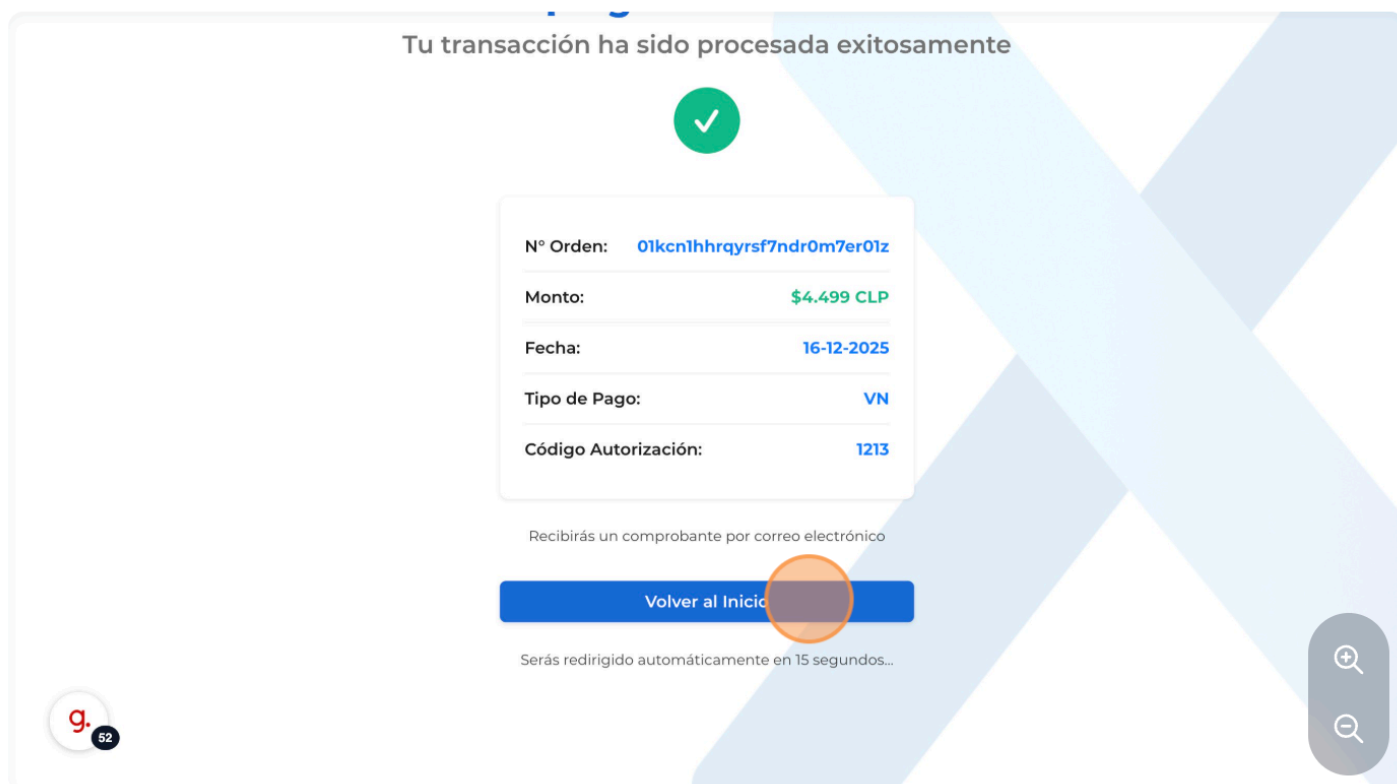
Tu transacción ha sido procesada exitosamente

| N° Orden: | 01kcn1hhrqyrsf7ndr0m7er01z |
|---|---|
| Monto: | $4.499 CLP |
| Fecha: | 16-12-2025 |
| Tipo de Pago: | VN |
| Código Autorización: | 1213 |

Recibirás un comprobante por correo electrónico

Volver al Inicio

Serás redirigido automáticamente en 15 segundos...

g.
52